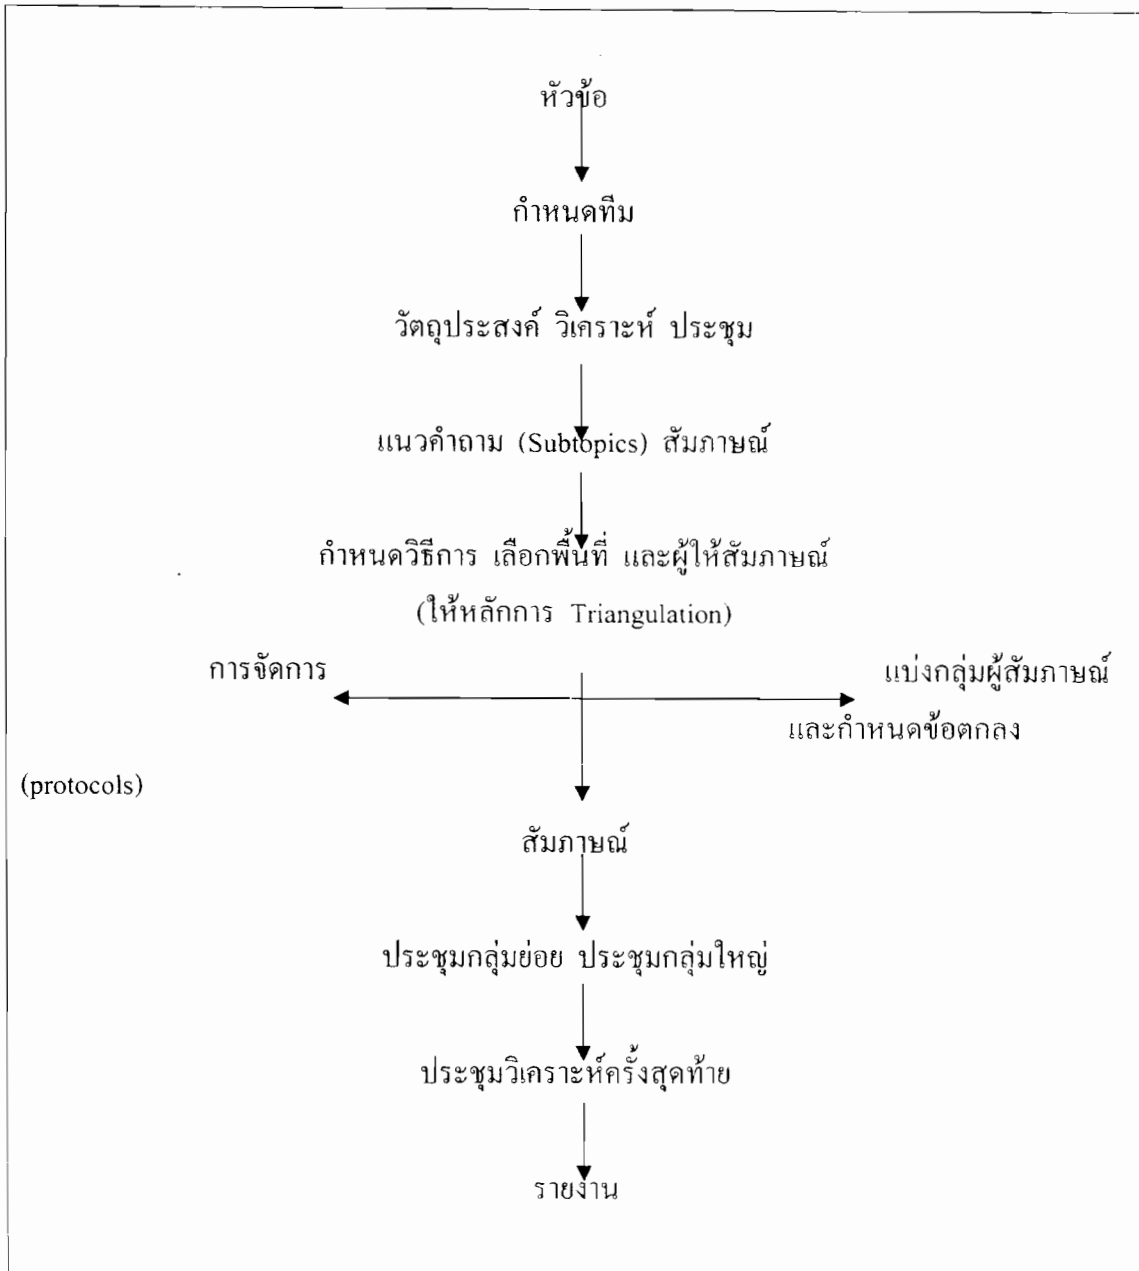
หัวข้อ

กำหนดทีม

วัตถุประสงค์ วิเคราะห์ ประชุม

แนวคำถาม (Subtopics) สัมภาษณ์

กำหนดวิธีการ เลือกพื้นที่ และผู้ให้สัมภาษณ์
(ให้หลักการ Triangulation)

การจัดการ

แบ่งกลุ่มผู้สัมภาษณ์
และกำหนดข้อตกลง

(protocols)

สัมภาษณ์

ประชุมกลุ่มย่อย ประชุมกลุ่มใหญ่

ประชุมวิเคราะห์ครั้งสุดท้าย

รายงาน